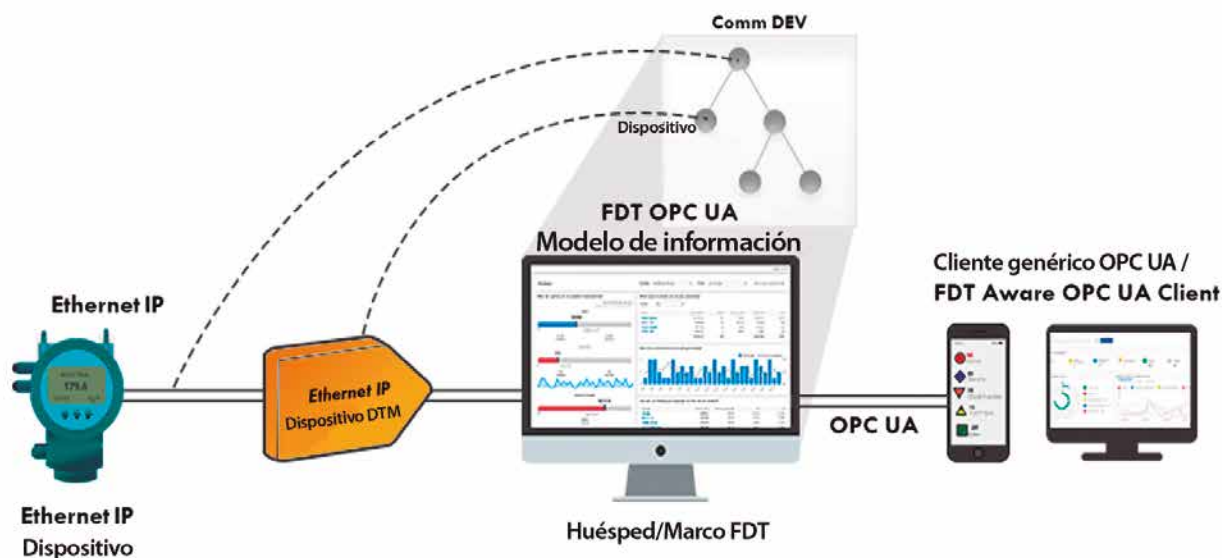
Comm DEV

Dispositivo

FDT OPC UA
Modelo de información

Cliente genérico OPC UA /
FDT Aware OPC UA Client

Ethernet IP

179.6

Ethernet IP
Dispositivo DTM

OPC UA

Ethernet IP
Dispositivo

Huésped/Marco FDT